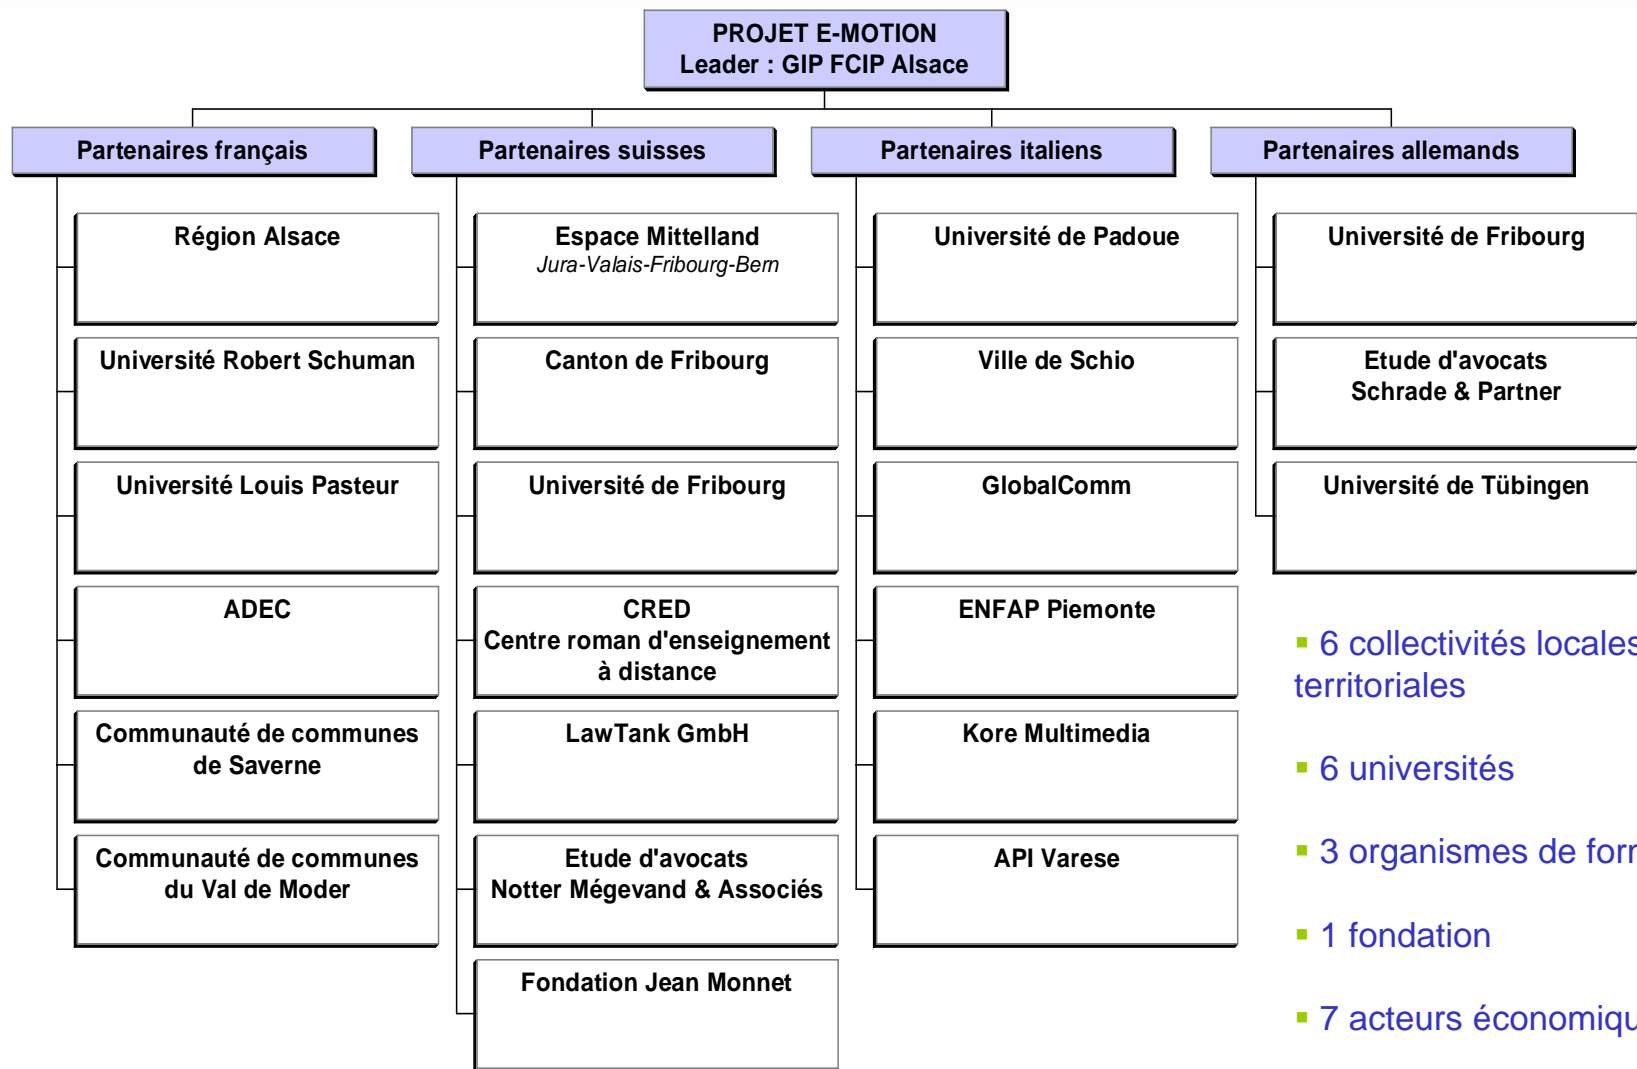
PROJET E-MOTION
Leader : GIP FCIP Alsace

Partenaires français

Région Alsace

Université Robert Schuman

Université Louis Pasteur

ADEC

Communauté de communes de Saverne

Communauté de communes du Val de Moder

Partenaires suisses

Espace Mittelland
Jura-Valais-Fribourg-Bern

Canton de Fribourg

Université de Fribourg

CRED
Centre roman d'enseignement à distance

LawTank GmbH

Etude d'avocats
Notter Mégevand & Associés

Fondation Jean Monnet

Partenaires italiens

Université de Padoue

Ville de Schio

GlobalComm

ENFAP Piemonte

Kore Multimedia

API Varese

Partenaires allemands

Université de Fribourg

Etude d'avocats
Schrade & Partner

Université de Tübingen

▪ 6 collectivités locales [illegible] territoriales

▪ 6 universités

▪ 3 organismes de forr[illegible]

▪ 1 fondation

▪ 7 acteurs économiqu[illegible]